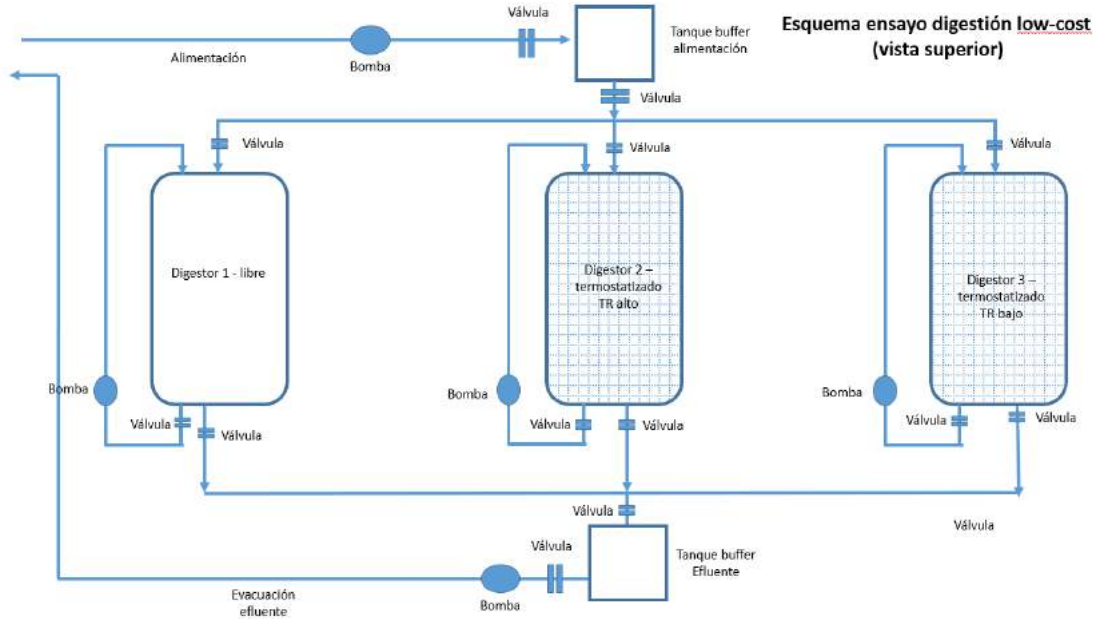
Esquema ensayo digestión low-cost (vista superior)

Válvula

Tanque buffer alimentación

Alimentación

Bomba

Válvula

Válvula

Válvula

Válvula

Digestor 1 - libre

Digestor 2 – termostatizado TR alto

Digestor 3 – termostatizado TR bajo

Bomba

Válvula

Válvula

Bomba

Válvula

Válvula

Bomba

Válvula

Válvula

Válvula

Válvula

Válvula

Tanque buffer Efluente

Evacuación efluente

Bomba